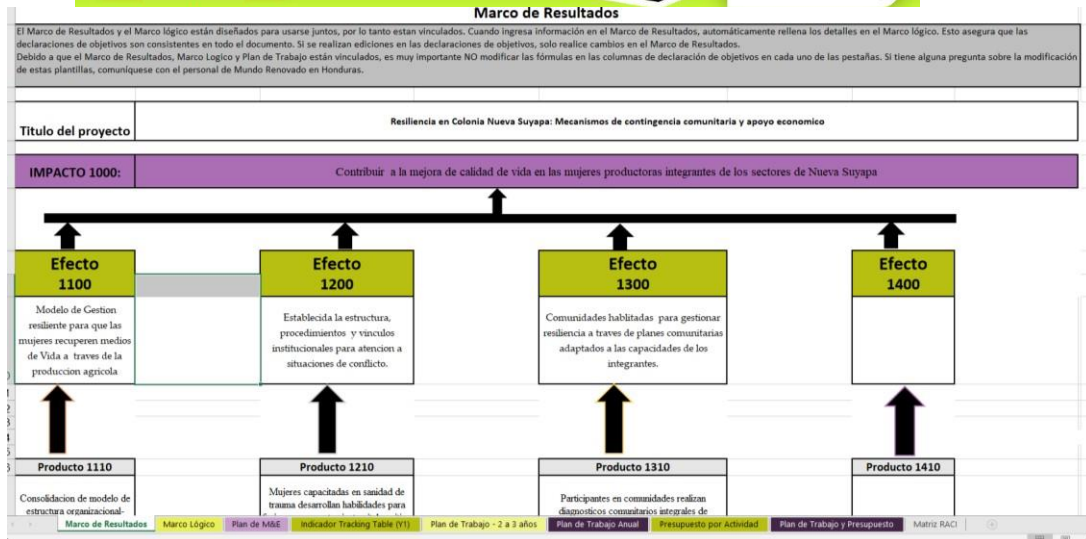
Marco de Resultados

El Marco de Resultados y el Marco lógico están diseñados para usarse juntos, por lo tanto estan vinculados. Cuando ingresa información en el Marco de Resultados, automáticamente rellena los detalles en el Marco lógico. Esto asegura que las declaraciones de objetivos son consistentes en todo el documento. Si se realizan ediciones en las declaraciones de objetivos, solo realice cambios en el Marco de Resultados.
Debido a que el Marco de Resultados, Marco Logico y Plan de Trabajo están vinculados, es muy importante NO modificar las fórmulas en las columnas de declaración de objetivos en cada uno de las pestañas. Si tiene alguna pregunta sobre la modificación de estas plantillas, comuniquese con el personal de Mundo Renovado en Honduras.

Titulo del proyecto

Resiliencia en Colonia Nueva Suyapa: Mecanismos de contingencia comunitaria y apoyo economico

IMPACTO 1000:

Contribuir a la mejora de calidad de vida en las mujeres productoras integrantes de los sectores de Nueva Suyapa

Efecto 1100

Modelo de Gestion resiliente para que las mujeres recuperen medios de Vida a traves de la produccion agricola

Efecto 1200

Establecida la estructura, procedimientos y vinculos institucionales para atencion a situaciones de conflicto.

Efecto 1300

Comunidades habilitadas para gestionar resiliencia a traves de planes comunitarias adaptados a las capacidades de los integrantes.

Efecto 1400

Producto 1110

Consolidacion de modelo de estructura organizacional-

Producto 1210

Mujeres capacitadas en sanidad de trauma desarrollan habilidades para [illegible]

Producto 1310

Participantes en comunidades realizan diagnosticos comunitarios integrales de

Producto 1410

Marco de Resultados | Marco Lógico | Plan de M&E | Indicador Tracking Table (Y1) | Plan de Trabajo - 2 a 3 años | Plan de Trabajo Anual | Presupuesto por Actividad | Plan de Trabajo y Presupuesto | Matriz RACI